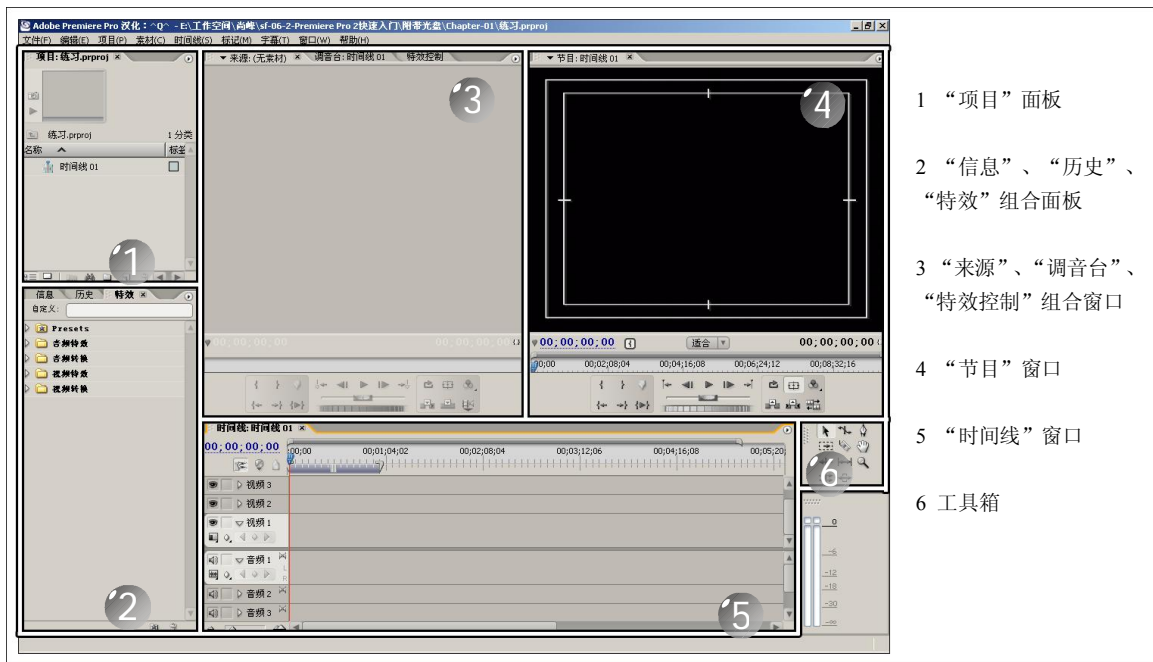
Adobe Premiere Pro 汉化：^Q^ - E:\工作空间\尚峰\sf-06-2-Premiere Pro 2快速入门\附带光盘\Chapter-01\练习.prproj

文件(F) 编辑(E) 项目(P) 素材(C) 时间线(S) 标记(M) 字幕(T) 窗口(W) 帮助(H)

项目:练习.prproj ×

练习.prproj 1 分类

名称 标签

时间线 01

1

信息 历史 特效 ×

自定义:

Presets

音频特效

音频转换

视频特效

视频转换

2

来源:(无素材) × 调音台:时间线 01 特效控制

3

00;00;00;00 00;00;00;00

节目:时间线 01 ×

4

00;00;00;00 适合 00;00;00;00

00;00 00;02;08;04 00;04;16;08 00;06;24;12 00;08;32;16

时间线:时间线 01 ×

00;00;00;00

00;00 00;01;04;02 00;02;08;04 00;03;12;06 00;04;16;08 00;05;20

视频 3

视频 2

视频 1

音频 1

音频 2

音频 3

5

6

0

-6

-12

-18

-30

-∞

1 “项目”面板

2 “信息”、“历史”、“特效”组合面板

3 “来源”、“调音台”、“特效控制”组合窗口

4 “节目”窗口

5 “时间线”窗口

6 工具箱